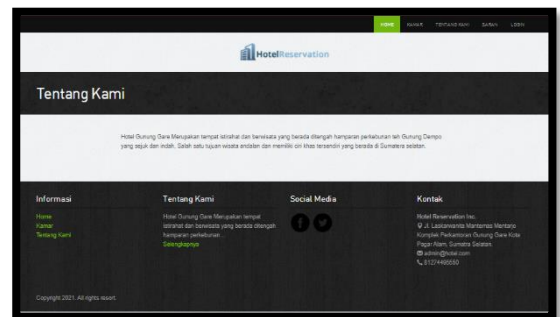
HOME KAMAR TENTANG KAMI SARAN LOGIN

HotelReservation

Tentang Kami

Hotel Gunung Gare Merupakan tempat istirahat dan berwisata yang berada ditengah hamparan perkebunan teh Gunung Dempo yang sejuk dan indah. Salah satu tujuan wisata andalan dan memiliki ciri khas tersendiri yang berada di Sumatera selatan.

Informasi
Home
Kamar
Tentang Kami

Tentang Kami
Hotel Gunung Gare Merupakan tempat istirahat dan berwisata yang berada ditengah hamparan perkebunan ...
Selengkapnya

Social Media

Kontak
Hotel Reservation Inc.
Jl. Laskarwanita Mentamas Mentaro Komplek Perkantoran Gunung Gare Kota Pagar Alam, Sumatra Selatan
admin@hotel.com
81274488550

Copyright 2021. All rights resort.